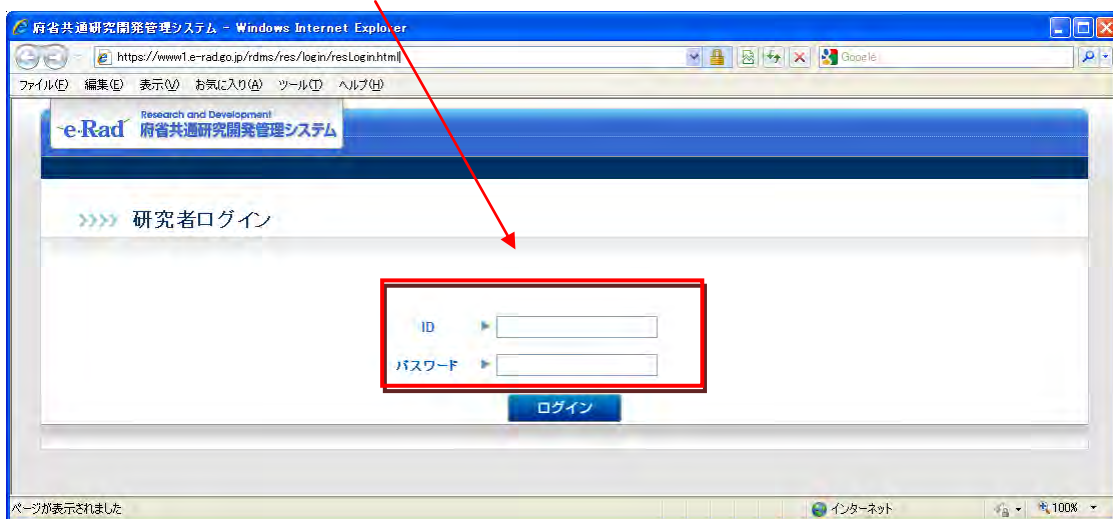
府省共通研究開発管理システム - Windows Internet Explorer

https://www1.e-rad.go.jp/rdms/res/login/resLogin.html

Google

ファイル(F) 編集(E) 表示(V) お気に入り(A) ツール(T) ヘルプ(H)

e-Rad Research and Development 府省共通研究開発管理システム

研究者ログイン

ID

パスワード

ログイン

ページが表示されました

インターネット

100%